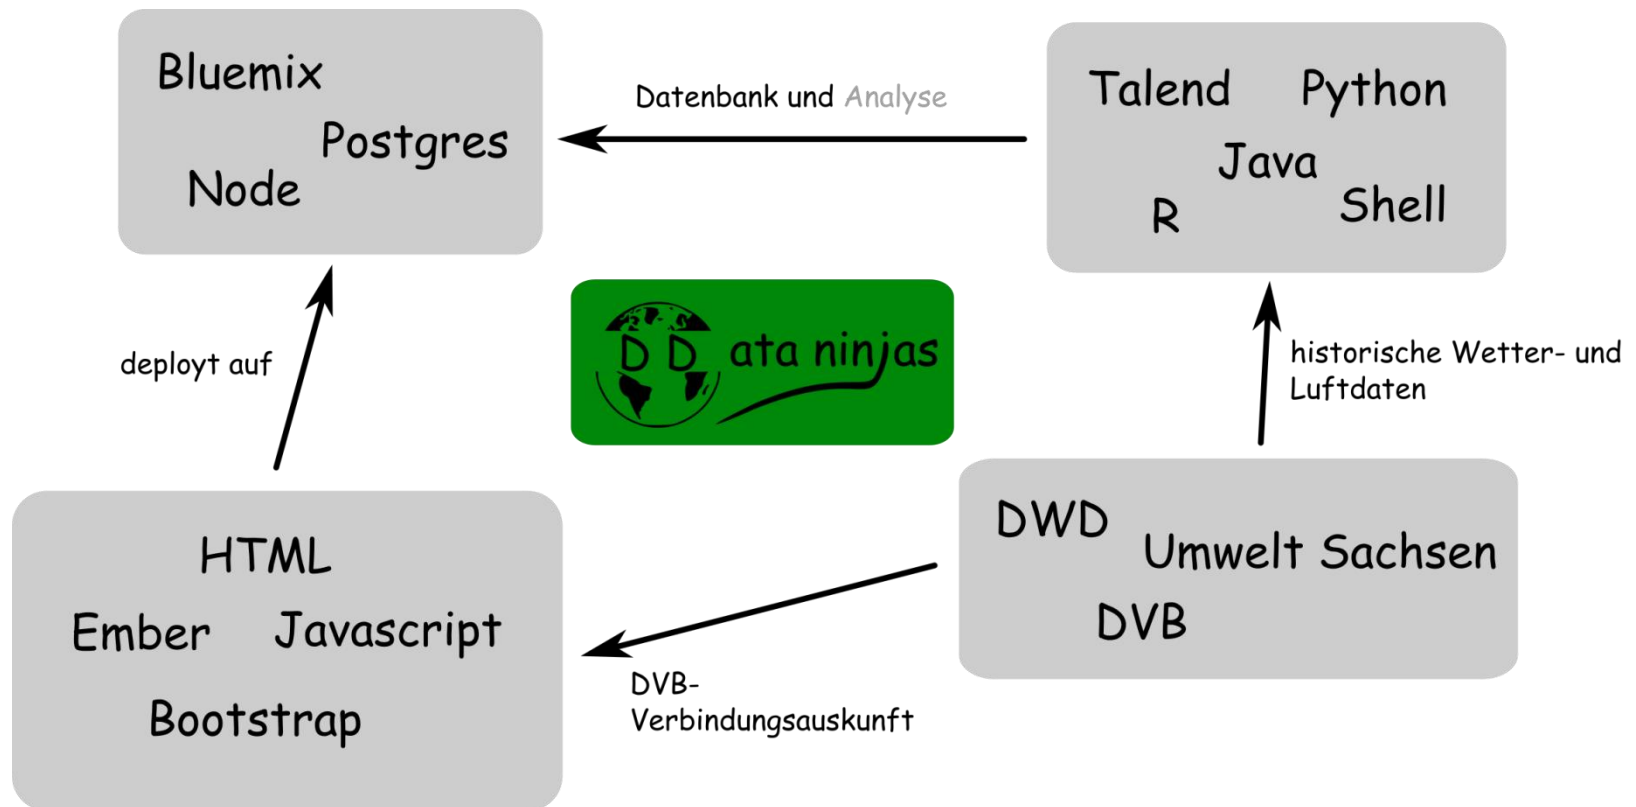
Bluemix
Postgres
Node

Datenbank und Analyse

Talend Python
Java
R Shell

deployt auf

D D ata ninjas

historische Wetter- und Luftdaten

HTML
Ember Javascript
Bootstrap

DWD
Umwelt Sachsen
DVB

DVB-Verbindungsauskunft